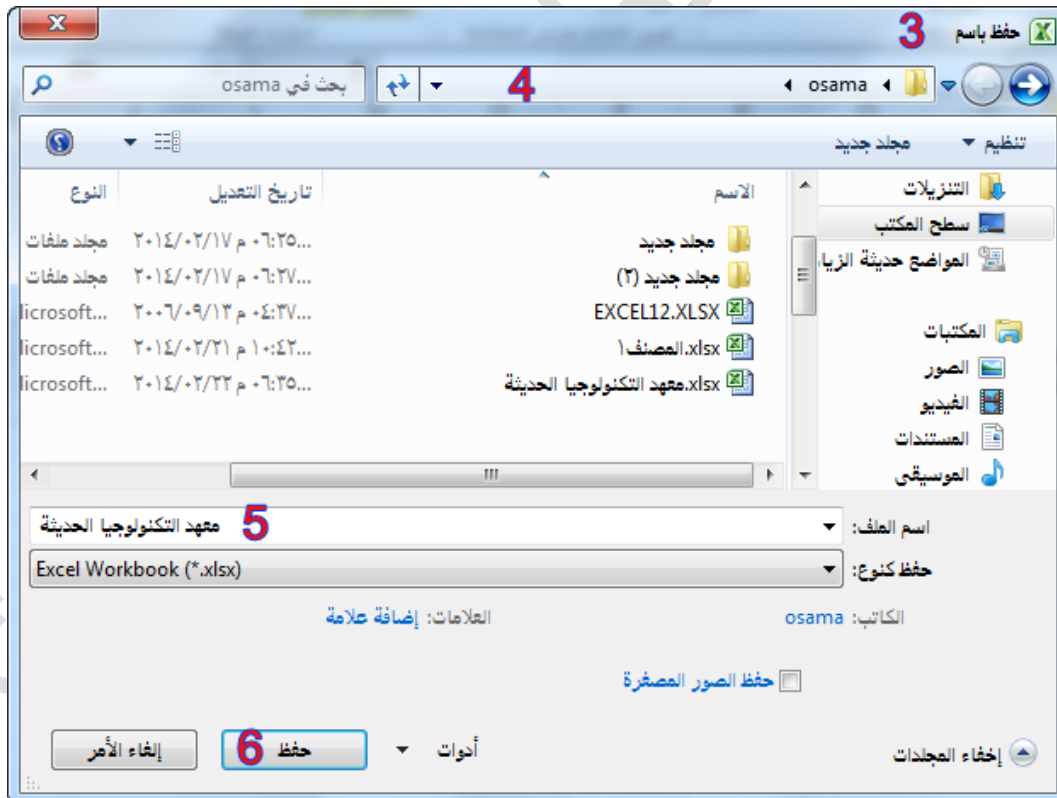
حفظ باسم 3

osama ◂

4

بحث في osama

تنظيم ▾ مجلد جديد

التنزيلات
سطح المكتب
المواضع حديثة الزيا
المكتبات
الصور
الفيديو
المستندات
الموسيقى

| الاسم | تاريخ التعديل | النوع |
|---|---|---|
| مجلد جديد | ٢٠١٤/٠٢/١٧ م ٠٦:٢٥... | مجلد ملفات |
| مجلد جديد (٢) | ٢٠١٤/٠٢/١٧ م ٠٦:٢٧... | مجلد ملفات |
| EXCEL12.XLSX | ٢٠٠٦/٠٩/١٣ م ٠٤:٣٧... | licrosoft... |
| المصنف١.xlsx | ٢٠١٤/٠٢/٢١ م ١٠:٤٢... | licrosoft... |
| معهد التكنولوجيا الحديثة.xlsx | ٢٠١٤/٠٢/٢٢ م ٠٦:٣٥... | licrosoft... |

III

اسم الملف: معهد التكنولوجيا الحديثة 5

حفظ كنوع: Excel Workbook (*.xlsx)

الكاتب: osama

العلامات: إضافة علامة

حفظ الصور المصغرة

إخفاء المجلدات

أدوات ▾

حفظ 6

إلغاء الأمر